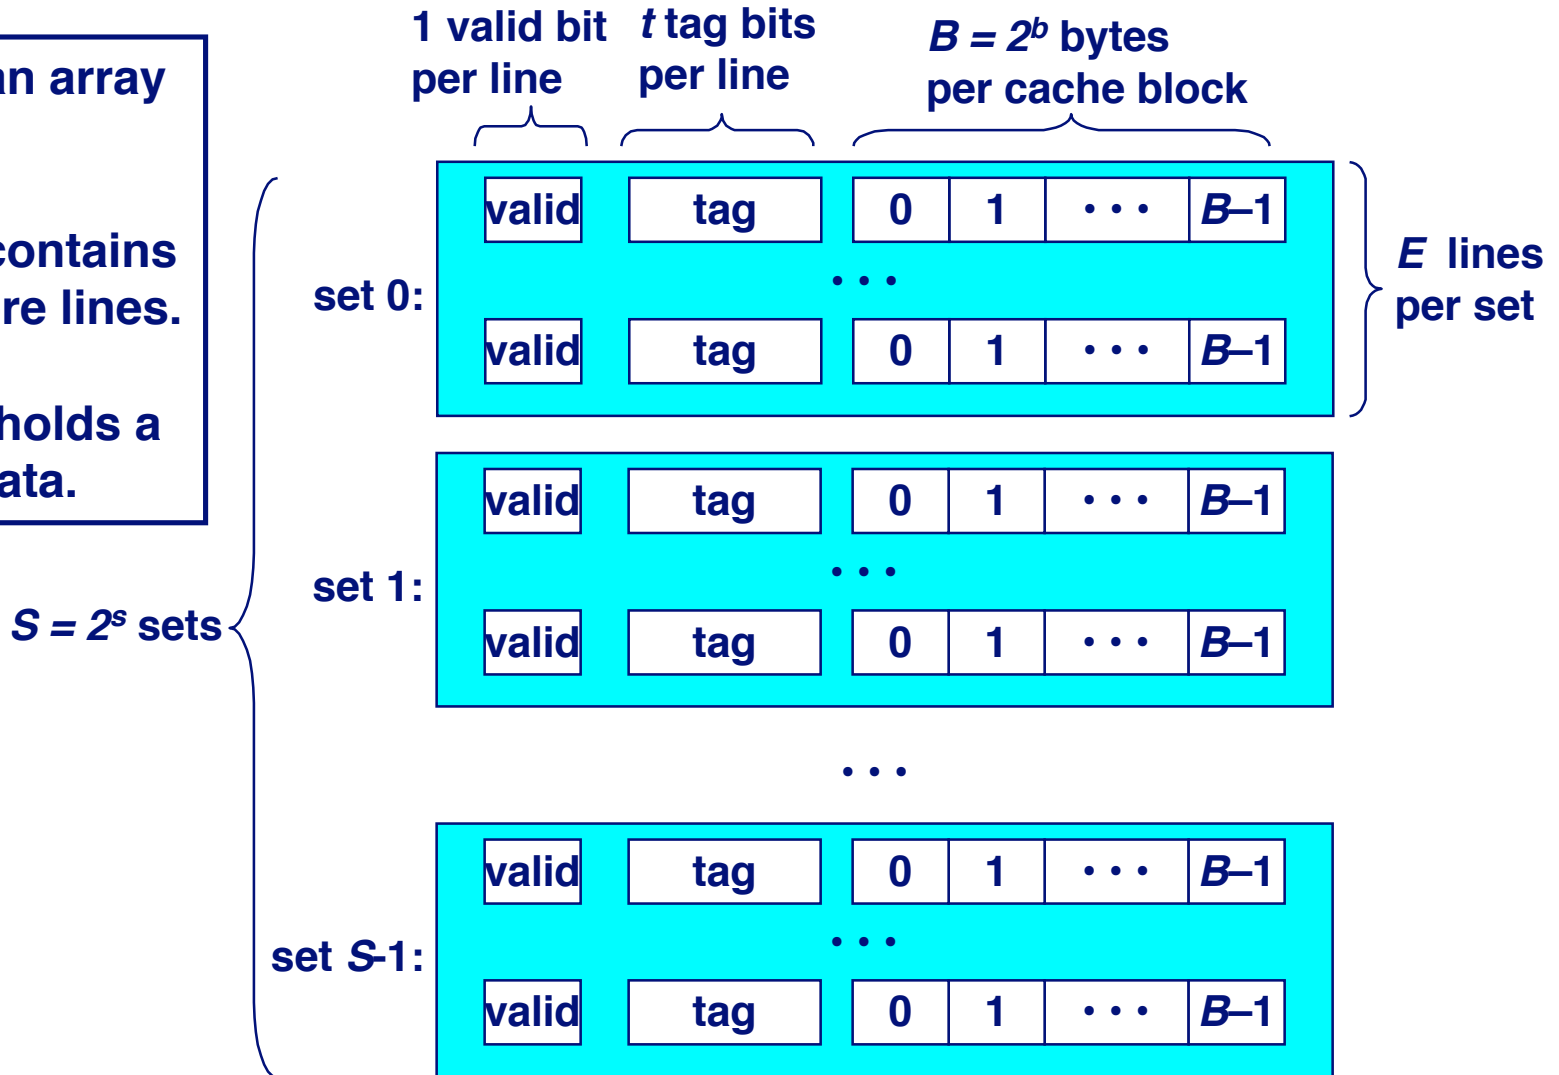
n array

contains
re lines.

holds a
ata.

1 valid bit per line

$t$ tag bits per line

$B = 2^b$ bytes per cache block

set 0:

valid tag 0 1 • • • $B$–1

• • •

valid tag 0 1 • • • $B$–1

$E$ lines per set

set 1:

valid tag 0 1 • • • $B$–1

• • •

valid tag 0 1 • • • $B$–1

$S = 2^s$ sets

• • •

set $S$-1:

valid tag 0 1 • • • $B$–1

• • •

valid tag 0 1 • • • $B$–1